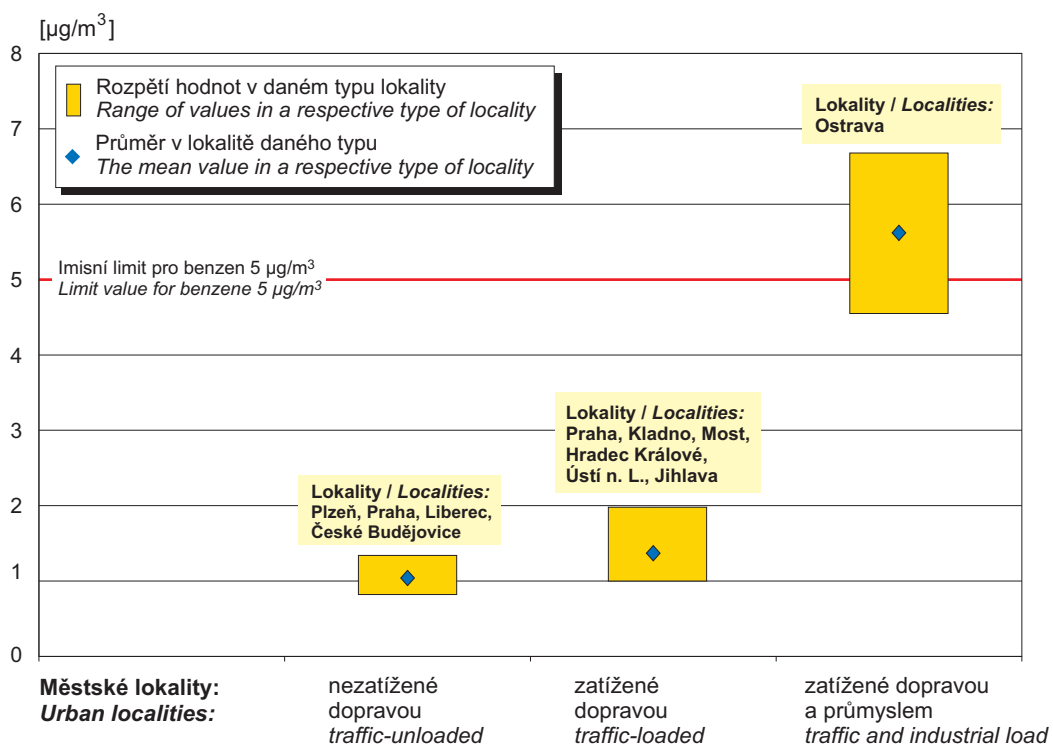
[μg/m$^3$]

8
7
6
5
4
3
2
1
0

Rozpětí hodnot v daném typu lokality
*Range of values in a respective type of locality*

Průměr v lokalitě daného typu
*The mean value in a respective type of locality*

Lokality / *Localities:*
Ostrava

Imisní limit pro benzen 5 μg/m$^3$
*Limit value for benzene 5 μg/m$^3$*

Lokality / *Localities:*
Praha, Kladno, Most, Hradec Králové, Ústí n. L., Jihlava

Lokality / *Localities:*
Plzeň, Praha, Liberec, České Budějovice

Městské lokality:
*Urban localities:*

nezatížené dopravou
*traffic-unloaded*

zatížené dopravou
*traffic-loaded*

zatížené dopravou a průmyslem
*traffic and industrial load*